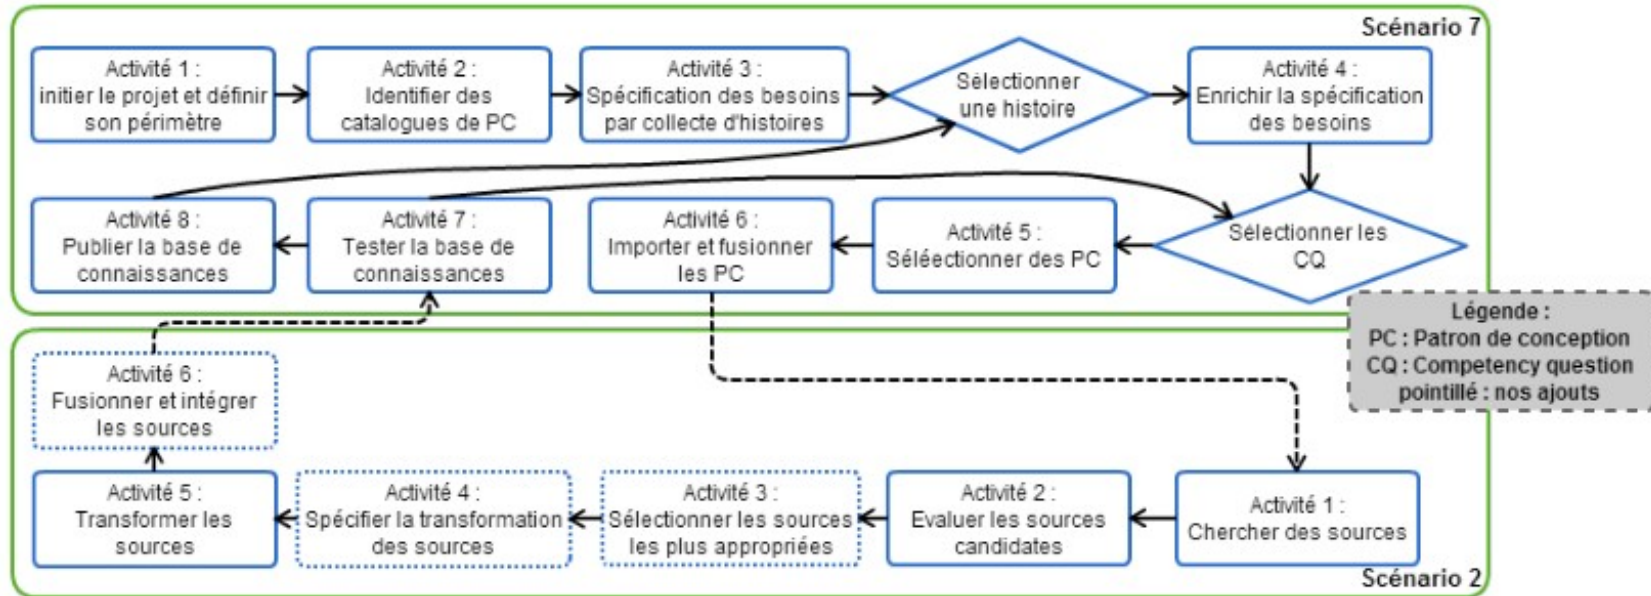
Scénario 7

Activité 1 : initier le projet et définir son périmètre

Activité 2 : Identifier des catalogues de PC

Activité 3 : Spécification des besoins par collecte d'histoires

Sélectionner une histoire

Activité 4 : Enrichir la spécification des besoins

Sélectionner les CQ

Activité 5 : Séléectionner des PC

Activité 6 : Importer et fusionner les PC

Activité 7 : Tester la base de connaissances

Activité 8 : Publier la base de connaissances

Légende :
PC : Patron de conception
CQ : Competency question
pointillé : nos ajouts

Activité 6 : Fusionner et intégrer les sources

Activité 5 : Transformer les sources

Activité 4 : Spécifier la transformation des sources

Activité 3 : Sélectionner les sources les plus appropriées

Activité 2 : Evaluer les sources candidates

Activité 1 : Chercher des sources

Scénario 2